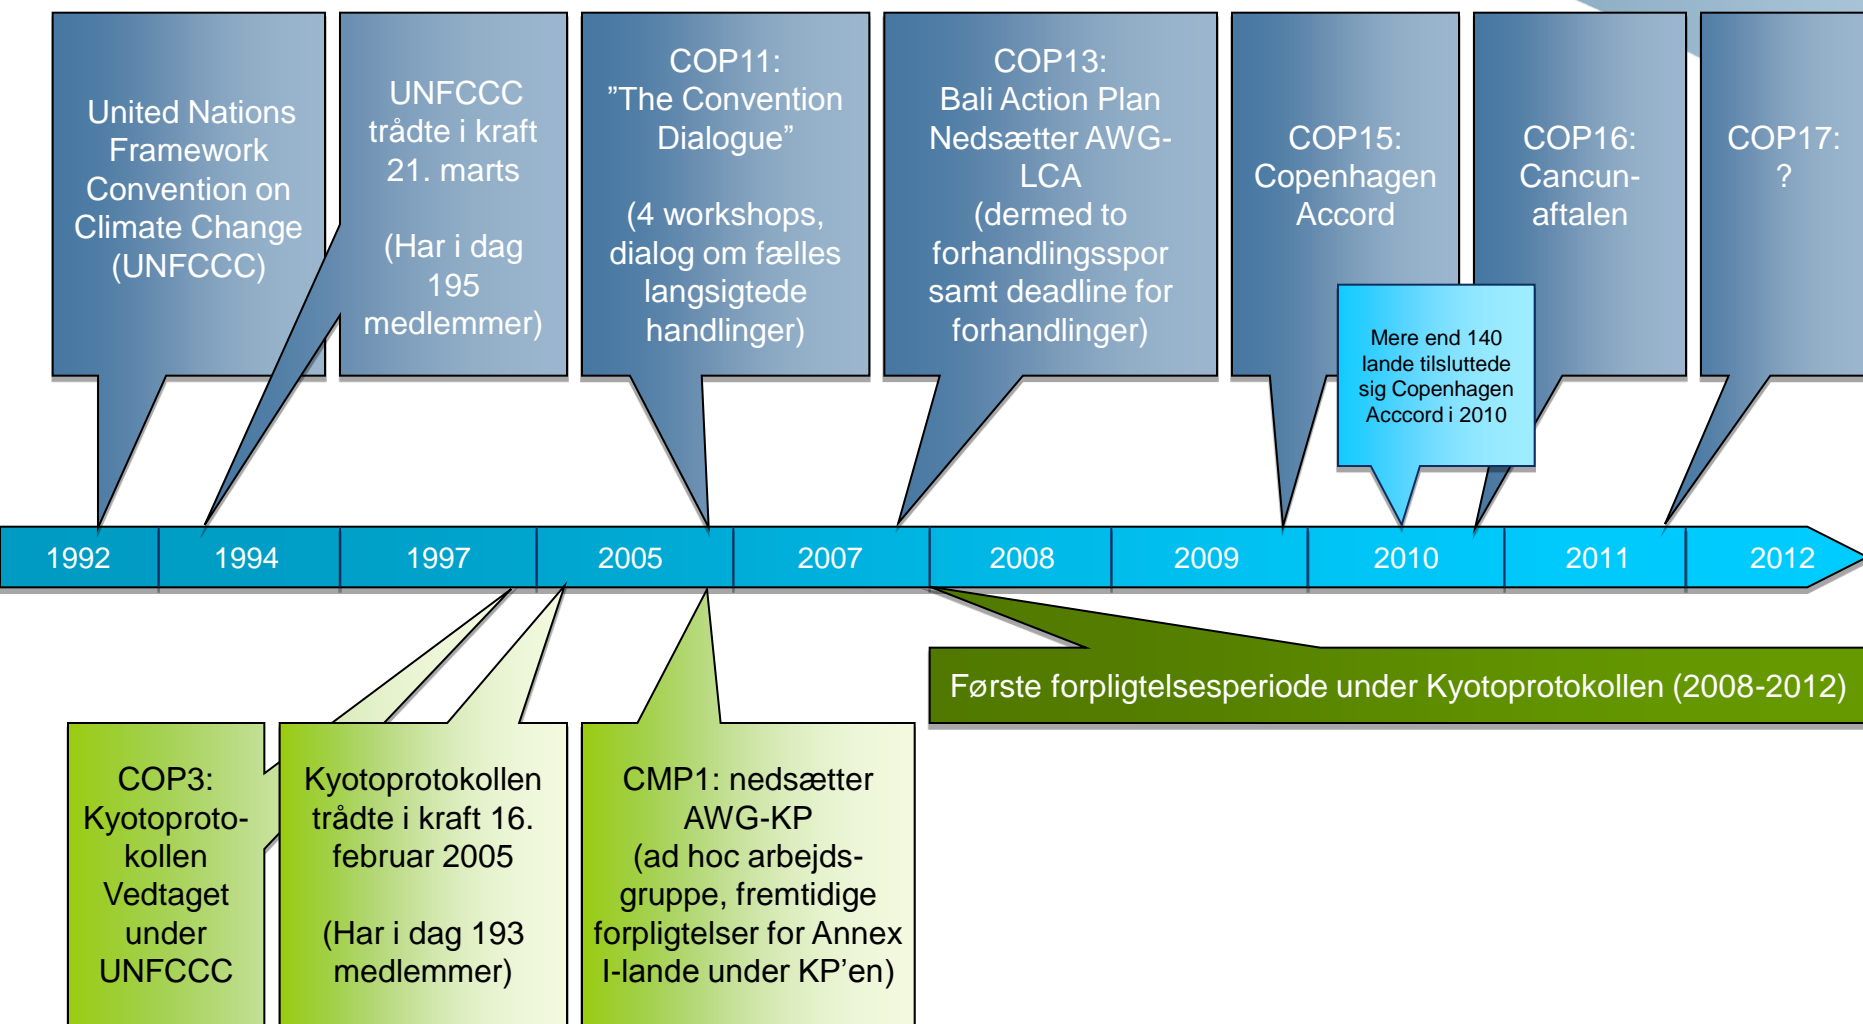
United Nations Framework Convention on Climate Change (UNFCCC)

UNFCCC trådte i kraft 21. marts

(Har i dag 195 medlemmer)

COP11: ”The Convention Dialogue”

(4 workshops, dialog om fælles langsigtede handlinger)

COP13: Bali Action Plan Nedsætter AWG-LCA (dermed to forhandlingsspor samt deadline for forhandlinger)

COP15: Copenhagen Accord

COP16: Cancun-aftalen

COP17: ?

Mere end 140 lande tilsluttede sig Copenhagen Acccord i 2010

1992

1994

1997

2005

2007

2008

2009

2010

2011

2012

Første forpligtelsesperiode under Kyotoprotokollen (2008-2012)

COP3: Kyotoproto-kollen Vedtaget under UNFCCC

Kyotoprotokollen trådte i kraft 16. februar 2005

(Har i dag 193 medlemmer)

CMP1: nedsætter AWG-KP (ad hoc arbejds-gruppe, fremtidige forpligtelser for Annex I-lande under KP’en)